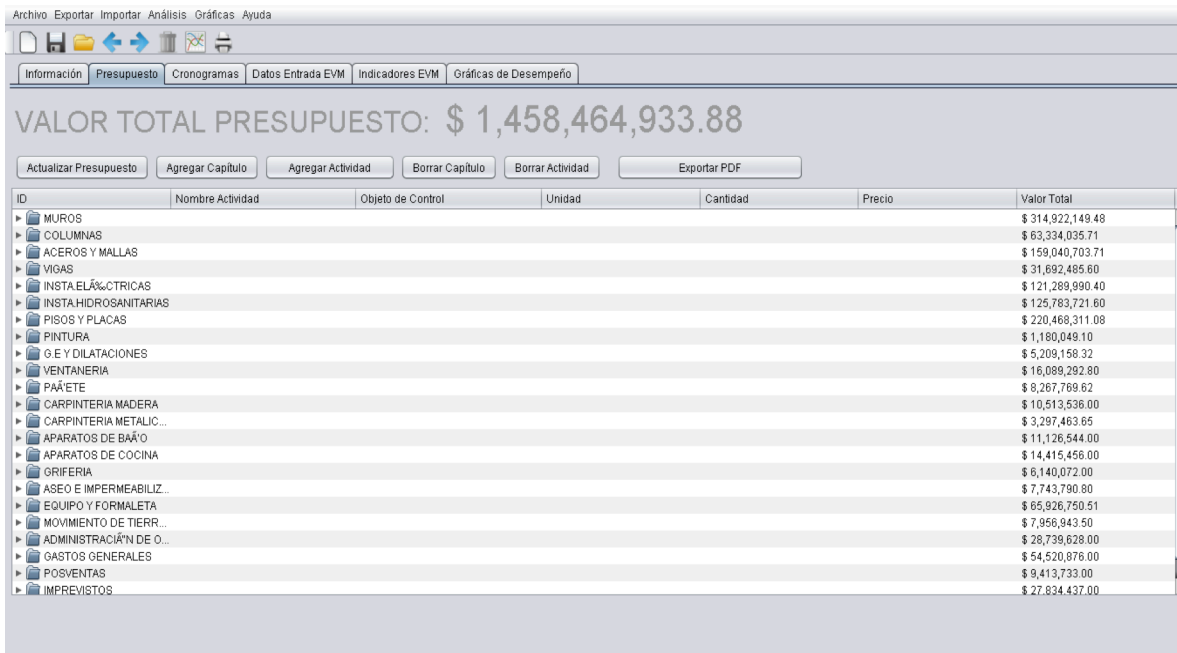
Archivo Exportar Importar Análisis Gráficas Ayuda

Información | Presupuesto | Cronogramas | Datos Entrada EVM | Indicadores EVM | Gráficas de Desempeño

VALOR TOTAL PRESUPUESTO: $ 1,458,464,933.88

Actualizar Presupuesto | Agregar Capítulo | Agregar Actividad | Borrar Capítulo | Borrar Actividad | Exportar PDF

| ID | Nombre Actividad | Objeto de Control | Unidad | Cantidad | Precio | Valor Total |
|---|---|---|---|---|---|---|
| MUROS | | | | | | $ 314,922,149.48 |
| COLUMNAS | | | | | | $ 63,334,035.71 |
| ACEROS Y MALLAS | | | | | | $ 159,040,703.71 |
| VIGAS | | | | | | $ 31,692,485.60 |
| INSTA.ELÃ‰CTRICAS | | | | | | $ 121,289,990.40 |
| INSTA.HIDROSANITARIAS | | | | | | $ 125,783,721.60 |
| PISOS Y PLACAS | | | | | | $ 220,468,311.08 |
| PINTURA | | | | | | $ 1,180,049.10 |
| G.E Y DILATACIONES | | | | | | $ 5,209,158.32 |
| VENTANERIA | | | | | | $ 16,089,292.80 |
| PAÃ'ETE | | | | | | $ 8,267,769.62 |
| CARPINTERIA MADERA | | | | | | $ 10,513,536.00 |
| CARPINTERIA METALIC... | | | | | | $ 3,297,463.65 |
| APARATOS DE BAÃ'O | | | | | | $ 11,126,544.00 |
| APARATOS DE COCINA | | | | | | $ 14,415,456.00 |
| GRIFERIA | | | | | | $ 6,140,072.00 |
| ASEO E IMPERMEABILIZ... | | | | | | $ 7,743,790.80 |
| EQUIPO Y FORMALETA | | | | | | $ 65,926,750.51 |
| MOVIMIENTO DE TIERR... | | | | | | $ 7,956,943.50 |
| ADMINISTRACIÃ"N DE O... | | | | | | $ 28,739,628.00 |
| GASTOS GENERALES | | | | | | $ 54,520,876.00 |
| POSVENTAS | | | | | | $ 9,413,733.00 |
| IMPREVISTOS | | | | | | $ 27,834,437.00 |